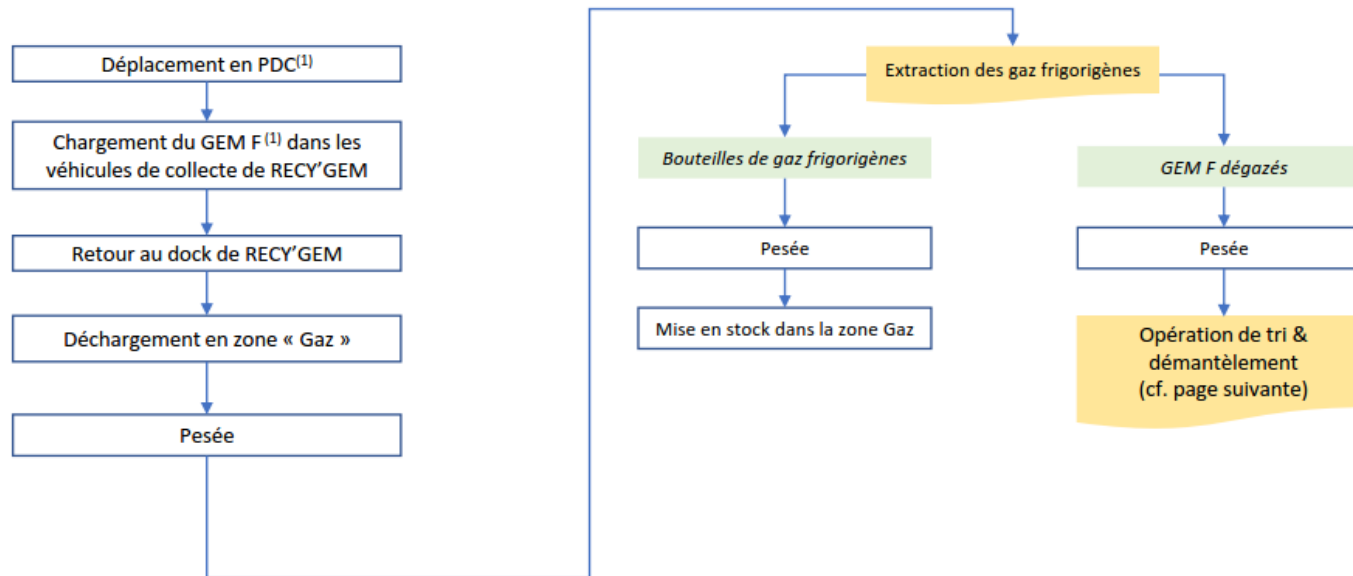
Déplacement en PDC$^{(1)}$

Chargement du GEM F $^{(1)}$ dans les véhicules de collecte de RECY'GEM

Retour au dock de RECY'GEM

Déchargement en zone « Gaz »

Pesée

Extraction des gaz frigorigènes

Bouteilles de gaz frigorigènes

Pesée

Mise en stock dans la zone Gaz

GEM F dégazés

Pesée

Opération de tri & démantèlement (cf. page suivante)